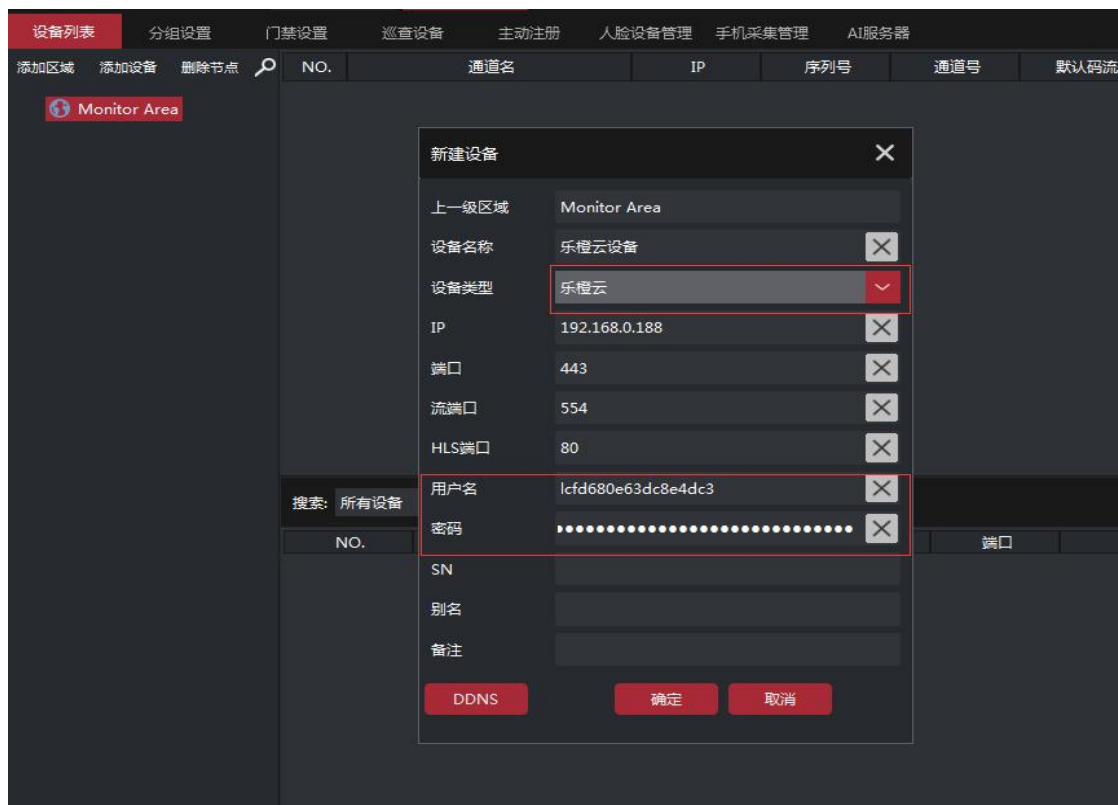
设备列表 分组设置 门禁设置 巡查设备 主动注册 人脸设备管理 手机采集管理 AI服务器

添加区域 添加设备 删除节点

| NO. | 通道名 | IP | 序列号 | 通道号 | 默认码流 |
|---|---|---|---|---|---|

Monitor Area

新建设备

上一级区域 Monitor Area

设备名称 乐橙云设备

设备类型 乐橙云

IP 192.168.0.188

端口 443

流端口 554

HLS端口 80

用户名 lcfd680e63dc8e4dc3

密码 ••••••••••••••••••••••••••••••

SN

别名

备注

DDNS 确定 取消

搜索: 所有设备

NO. 端口